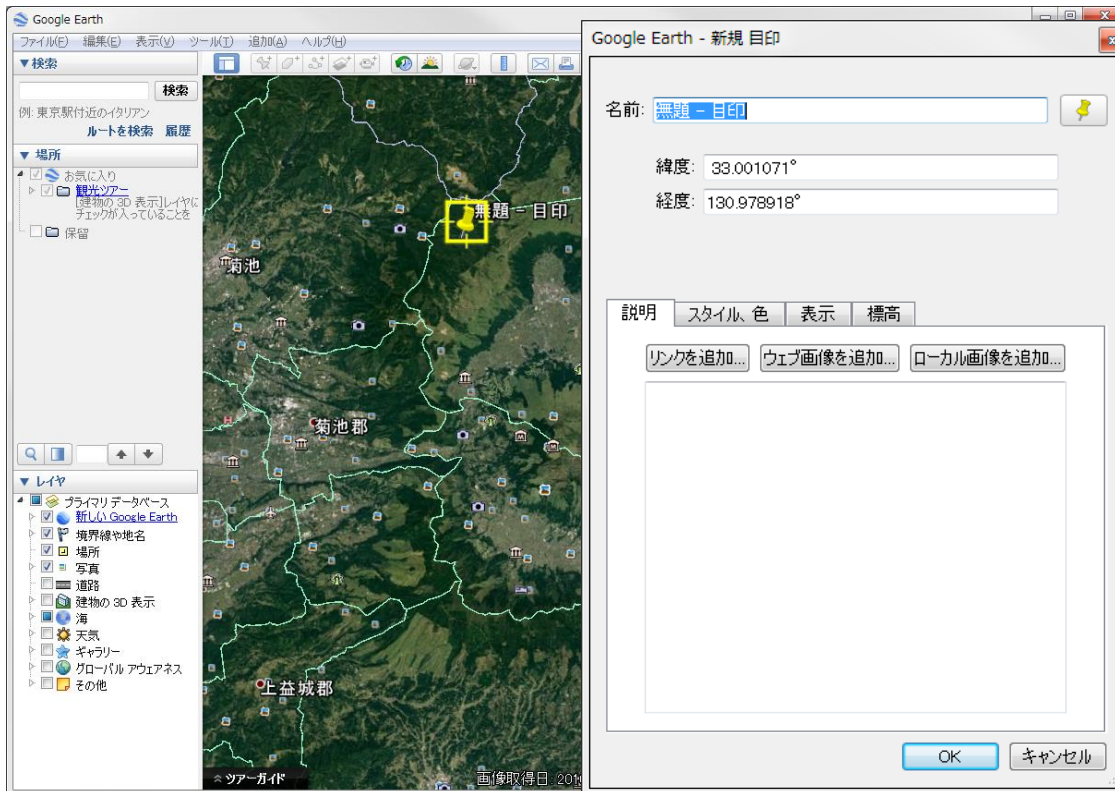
Google Earth

ファイル(F) 編集(E) 表示(V) ツール(T) 追加(A) ヘルプ(H)

▼検索

検索

例: 東京駅付近のイタリアン

ルートを検索 履歴

▼ 場所

お気に入り

観光ツアー

[建物の 3D 表示] レイヤにチェックが入っていることを

保留

▼ レイヤ

プライマリ データベース

新しい Google Earth

境界線や地名

場所

写真

道路

建物の 3D 表示

海

天気

ギャラリー

グローバル アウェアネス

その他

無題 - 目印

菊池

菊池郡

上益城郡

ツアーガイド

画像取得日: 201

Google Earth - 新規 目印

名前: 無題 - 目印

緯度: 33.001071°

経度: 130.978918°

説明 スタイル、色 表示 標高

リンクを追加... ウェブ画像を追加... ローカル画像を追加...

OK キャンセル